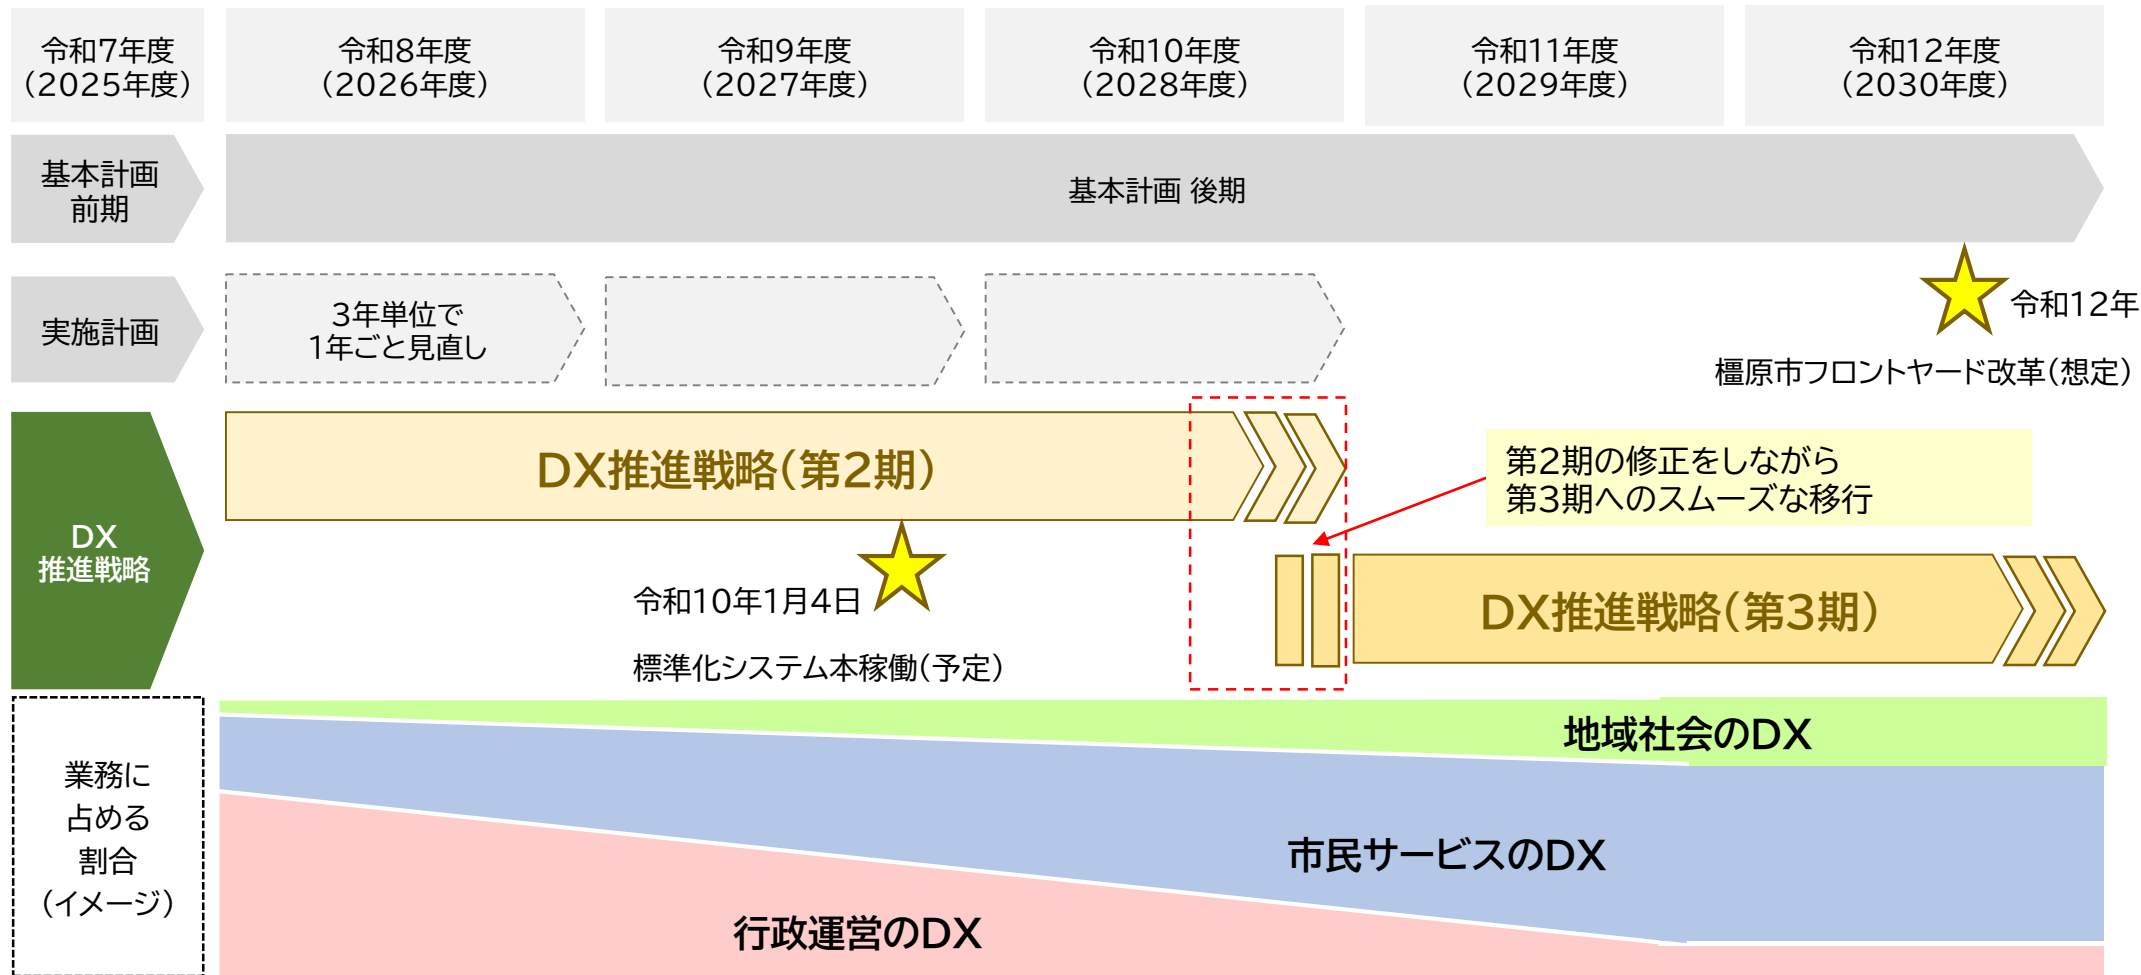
令和7年度（2025年度）

令和8年度（2026年度）

令和9年度（2027年度）

令和10年度（2028年度）

令和11年度（2029年度）

令和12年度（2030年度）

基本計画前期

基本計画 後期

実施計画

3年単位で1年ごと見直し

令和12年

橿原市フロントヤード改革（想定）

DX推進戦略

DX推進戦略（第2期）

第2期の修正をしながら第3期へのスムーズな移行

令和10年1月4日

標準化システム本稼働（予定）

DX推進戦略（第3期）

業務に占める割合（イメージ）

地域社会のDX

市民サービスのDX

行政運営のDX